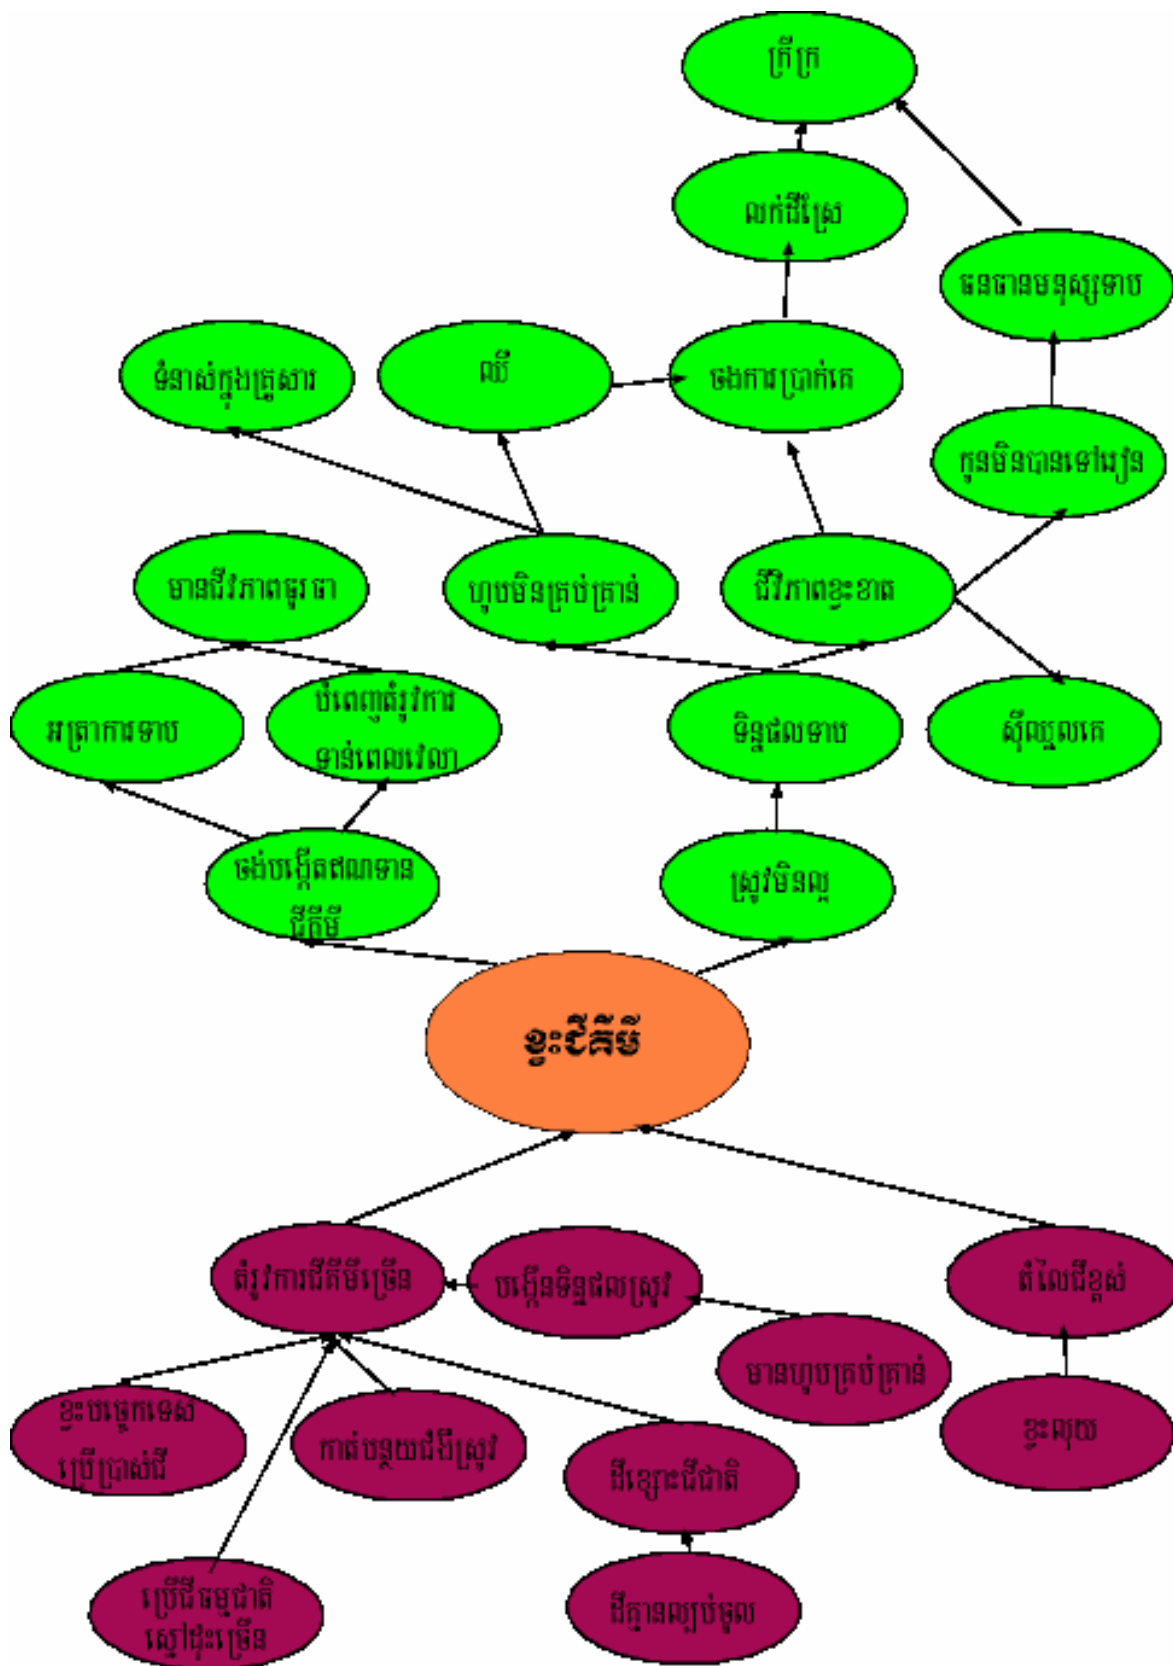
ក្រីក្រ

លក់ដីស្រែ

ធនធានមនុស្សទាប

ទំនាស់ក្នុងគ្រួសារ

ឈឺ

ចងការប្រាក់គេ

កូនមិនបានទៅរៀន

មានជីវភាពធូរធា

ហូបមិនគ្រប់គ្រាន់

ជីវភាពខ្វះខាត

អត្រាការទាប

បំពេញតំរូវការទាន់ពេលវេលា

ទិន្នផលទាប

ស៊ីឈ្នួលគេ

ចង់បង្កើតឥណទានជីកំប៉ុស

ស្រូវមិនល្អ

ខ្វះជីគីមី

តំរូវការជីគីមីច្រើន

បង្កើនទិន្នផលស្រូវ

តំលៃជីខ្ពស់

មានហូបគ្រប់គ្រាន់

ខ្វះបច្ចេកទេសប្រើប្រាស់ជី

កាត់បន្ថយជីវិស្រូវ

ដីខ្សោះជីជាតិ

ខ្វះលុយ

ប្រើជីធម្មជាតិនៅម៉ុះច្រើន

ដីគ្មានល្បាប់ទូល